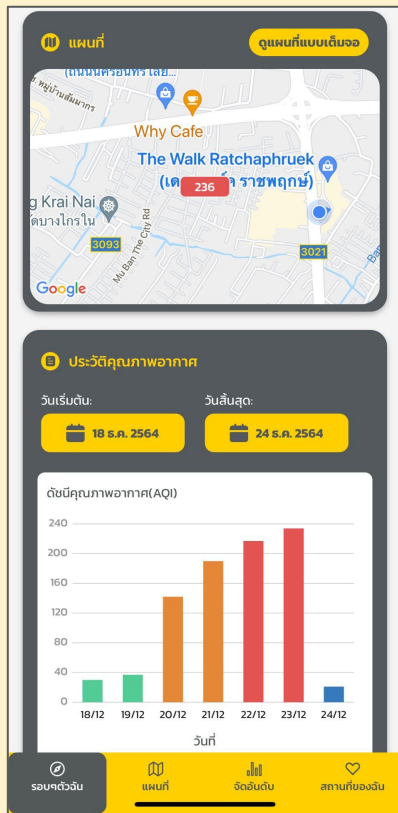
แผนที่

ดูแผนที่แบบเต็มจอ

(ถนนศรีอินทร์ เลย...

หมู่บ้านสัมมากร

Why Cafe

The Walk Ratchaphruek

(เด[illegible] ราชพฤกษ์)

236

g Krai Nai

วัดบางไกรใน

3093

Mu Ban The City Rd

3021

Google

ประวัติคุณภาพอากาศ

วันเริ่มต้น:

วันสิ้นสุด:

18 ธ.ค. 2564

24 ธ.ค. 2564

ดัชนีคุณภาพอากาศ(AQI)

240
200
160
120
80
40
0

18/12 19/12 20/12 21/12 22/12 23/12 24/12

วันที่

รอบๆตัวฉัน

แผนที่

จัดอันดับ

สถานที่ของฉัน